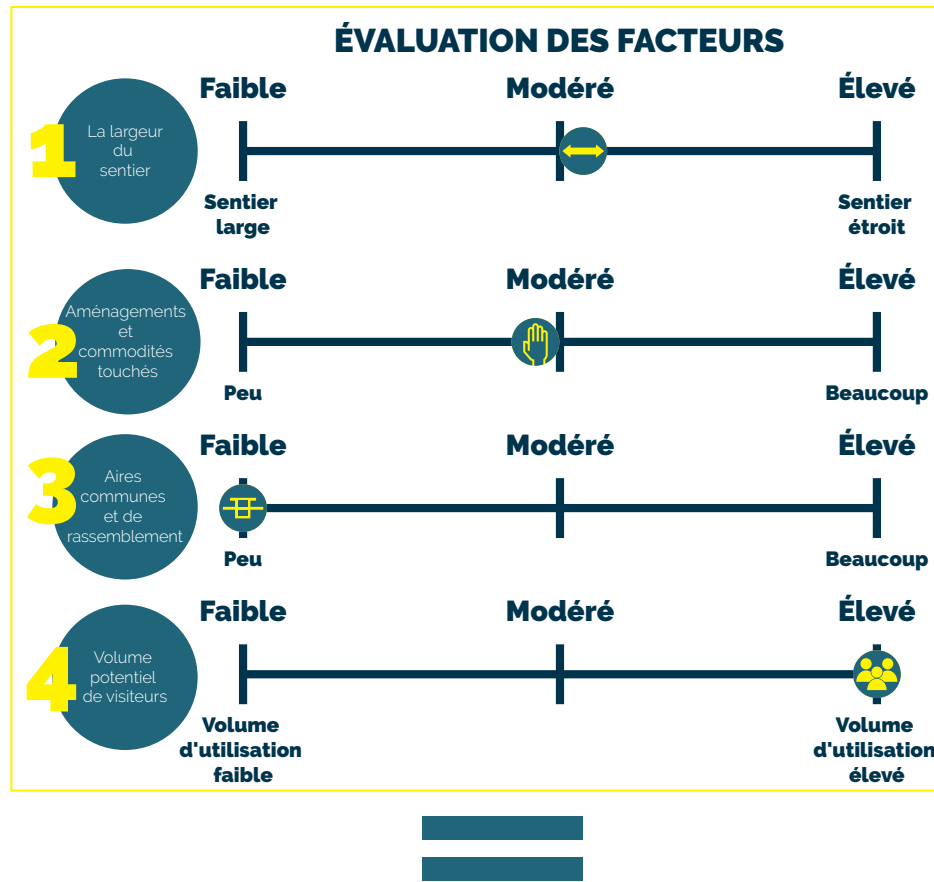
ÉVALUATION DES FACTEURS

1 La largeur du sentier

Faible | Modéré | Élevé

Sentier large | Sentier étroit

2 Aménagements et commodités touchés

Faible | Modéré | Élevé

Peu | Beaucoup

3 Aires communes et de rassemblement

Faible | Modéré | Élevé

Peu | Beaucoup

4 Volume potentiel de visiteurs

Faible | Modéré | Élevé

Volume d'utilisation faible | Volume d'utilisation élevé